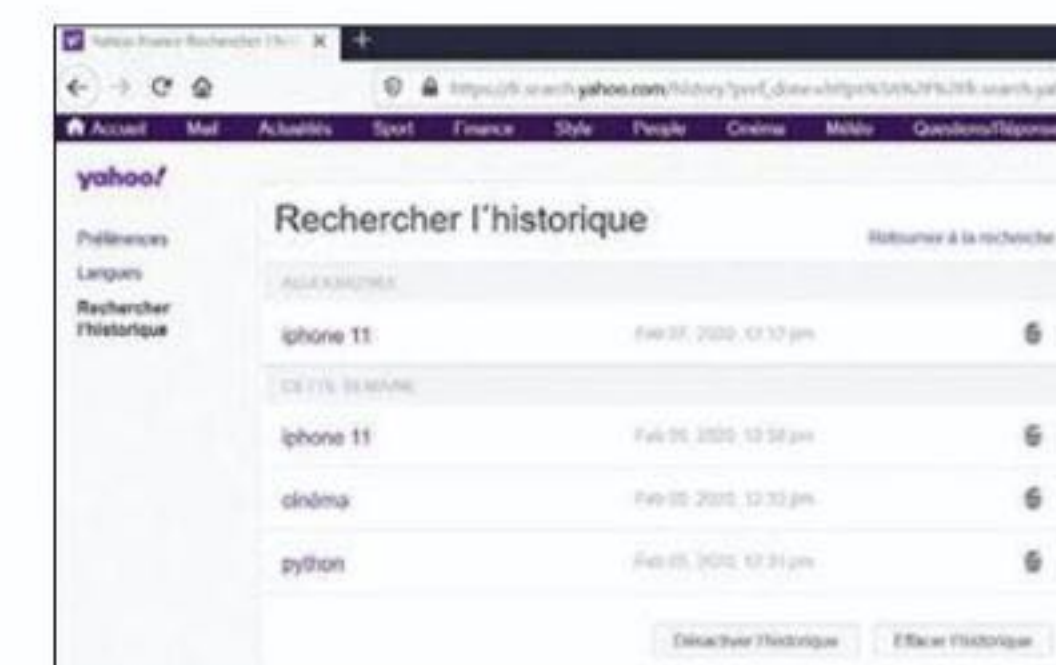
Yahoo France Recherche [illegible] ×

https://fr.search.yahoo.com/history?pvid_dow=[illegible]

Accueil Mail Actualités Sport Finance Style People Cinéma Météo Questions/Réponses

yahoo!

Préférences
Langues
Rechercher l'historique

Rechercher l'historique

Retourner à la recherche

AUJOURD'HUI

iphone 11 Feb 07, 2020, 12:17 pm

CETTE SEMAINE

iphone 11 Feb 06, 2020, 12:58 pm

cinéma Feb 05, 2020, 12:33 pm

python Feb 05, 2020, 12:31 pm

Désactiver l'historique Effacer l'historique